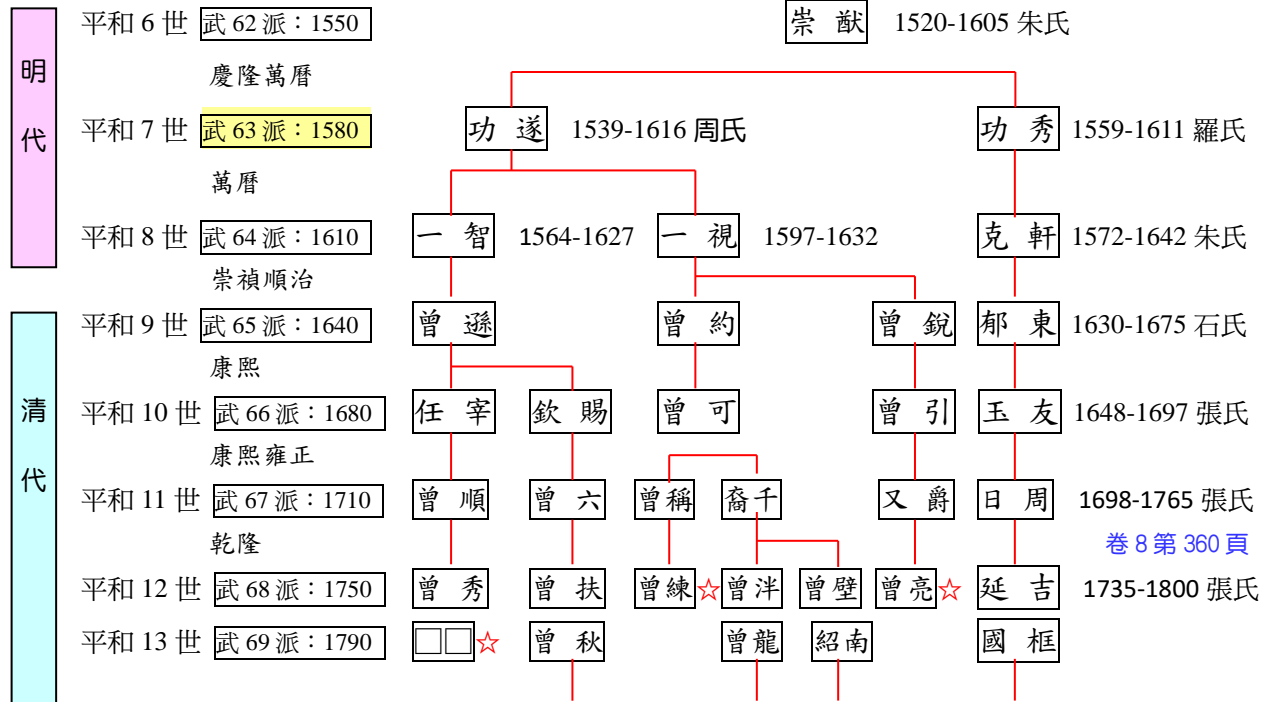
明代

清代

平和 6 世 武 62 派：1550
崇猷 1520-1605 朱氏
慶隆萬曆

平和 7 世 武 63 派：1580
功遂 1539-1616 周氏
功秀 1559-1611 羅氏
萬曆

平和 8 世 武 64 派：1610
一智 1564-1627
一視 1597-1632
克軒 1572-1642 朱氏
崇禎順治

平和 9 世 武 65 派：1640
曾遜
曾約
曾銳
郁東 1630-1675 石氏
康熙

平和 10 世 武 66 派：1680
任宰
欽賜
曾可
曾引
玉友 1648-1697 張氏
康熙雍正

平和 11 世 武 67 派：1710
曾順
曾六
曾稱
裔千
又爵
日周 1698-1765 張氏
乾隆
卷 8 第 360 頁

平和 12 世 武 68 派：1750
曾秀
曾扶
曾練☆
曾泮
曾壁
曾亮☆
延吉 1735-1800 張氏

平和 13 世 武 69 派：1790
□□☆
曾秋
曾龍
紹南
國框